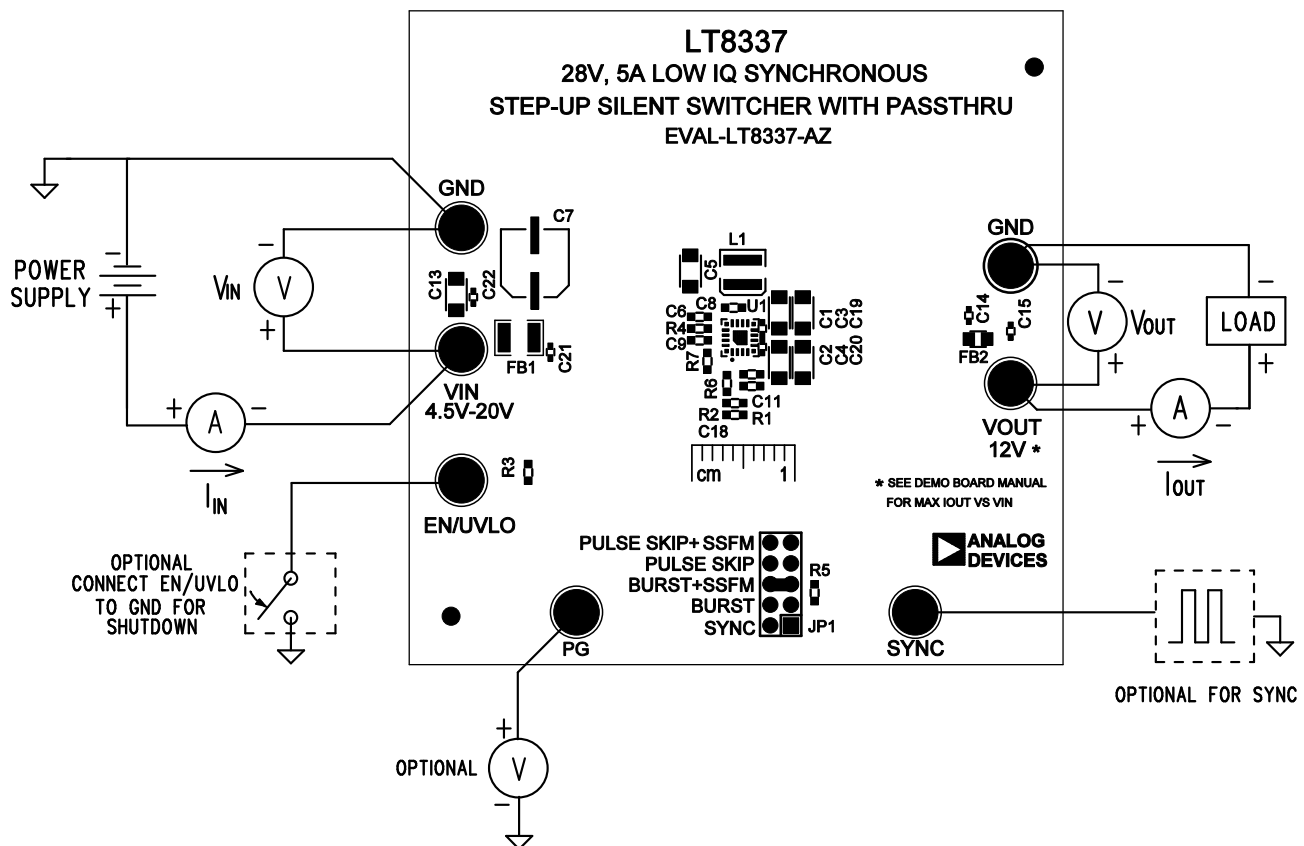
LT8337
28V, 5A LOW IQ SYNCHRONOUS
STEP-UP SILENT SWITCHER WITH PASSTHRU
EVAL-LT8337-AZ

GND
C7
–
POWER SUPPLY
+
VIN
V
+
C13 C22
FB1 C21
VIN
4.5V-20V
+
A
–
$I_{IN}$

L1
C5
C6 C8 U1
R4
C9
C1 C3 C19
C2 C4 C20
R7
R6
C11
R2 R1
C18
cm 1

GND
C14
C15
FB2
–
V
VOUT
+
LOAD
–
+
VOUT
12V *
+
A
–
$I_{OUT}$
* SEE DEMO BOARD MANUAL FOR MAX IOUT VS VIN

EN/UVLO
R3
OPTIONAL CONNECT EN/UVLO TO GND FOR SHUTDOWN

ANALOG DEVICES

PULSE SKIP+ SSFM
PULSE SKIP
BURST+SSFM
BURST
SYNC
R5
JP1

PG
SYNC
OPTIONAL FOR SYNC

+
OPTIONAL
V
–